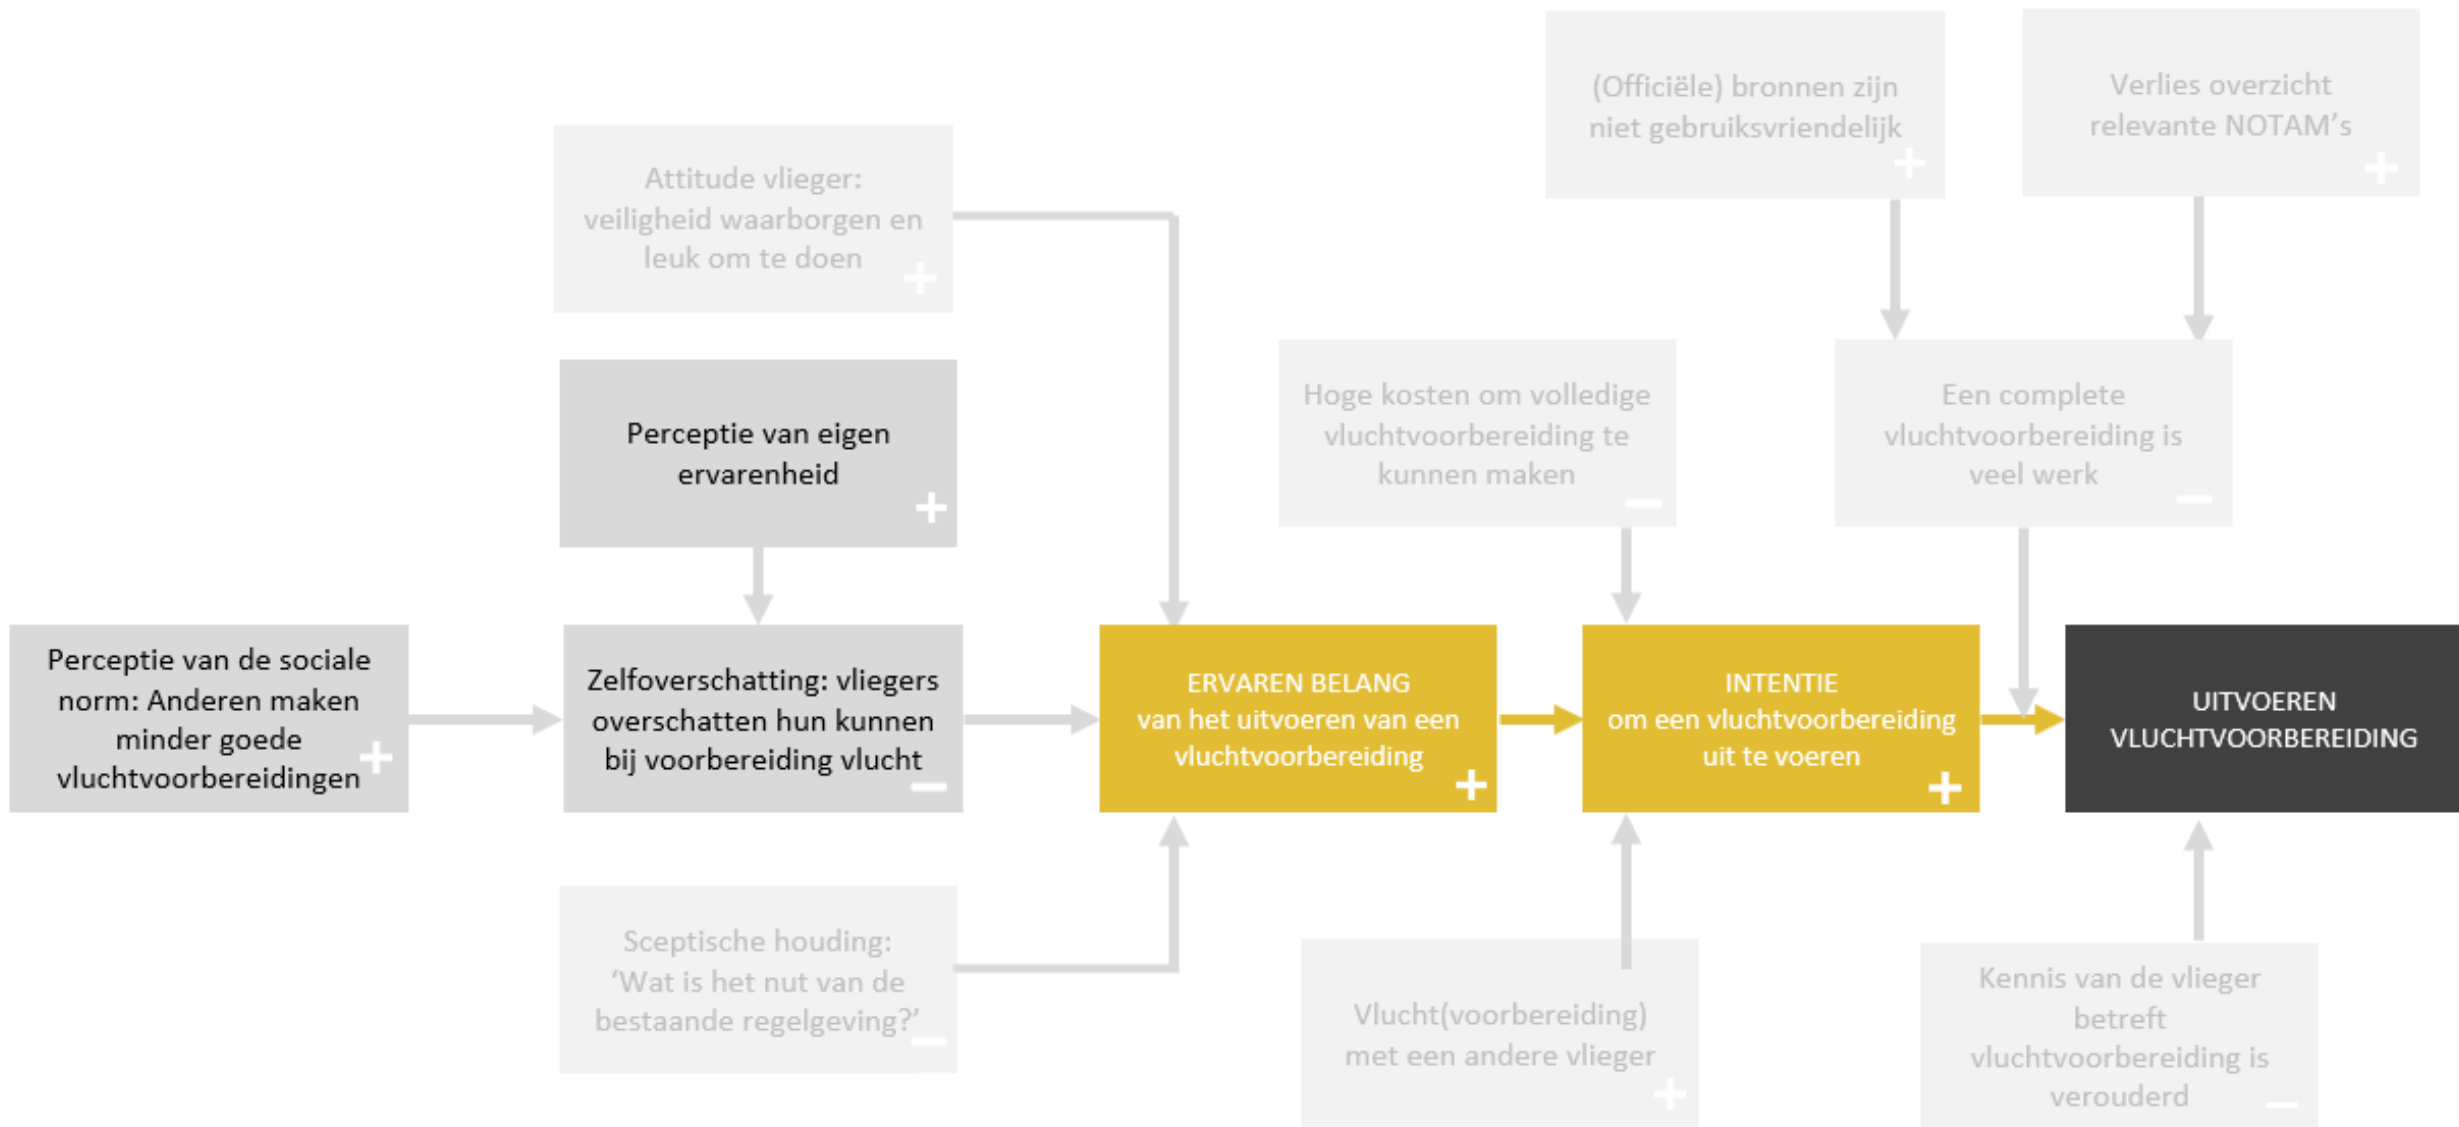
(Officiële) bronnen zijn niet gebruiksvriendelijk +

Verlies overzicht relevante NOTAM's +

Attitude vlieger: veiligheid waarborgen en leuk om te doen +

Perceptie van eigen ervarenheid +

Hoge kosten om volledige vluchtvoorbereiding te kunnen maken –

Een complete vluchtvoorbereiding is veel werk –

Perceptie van de sociale norm: Anderen maken minder goede vluchtvoorbereidingen +

Zelfoverschatting: vliegers overschatten hun kunnen bij voorbereiding vlucht –

ERVAREN BELANG van het uitvoeren van een vluchtvoorbereiding +

INTENTIE om een vluchtvoorbereiding uit te voeren +

UITVOEREN VLUCHTVOORBEREIDING

Sceptische houding: 'Wat is het nut van de bestaande regelgeving?' –

Vlucht(voorbereiding) met een andere vlieger +

Kennis van de vlieger betreft vluchtvoorbereiding is verouderd –